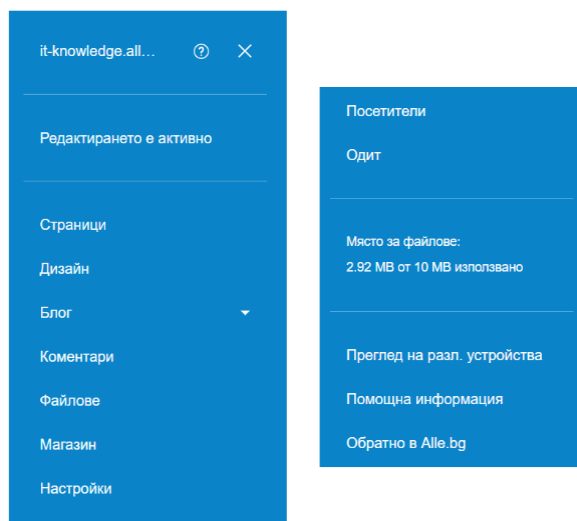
it-knowledge.all...

Редактирането е активно

Страници

Дизайн

Блог

Коментари

Файлове

Магазин

Настройки

Посетители

Одит

Място за файлове:
2.92 MB от 10 MB използвано

Преглед на разл. устройства

Помощна информация

Обратно в Alle.bg